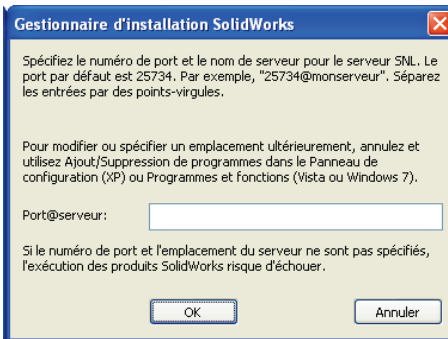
Gestionnaire d'installation SolidWorks

Spécifiez le numéro de port et le nom de serveur pour le serveur SNL. Le port par défaut est 25734. Par exemple, "25734@monserveur". Séparez les entrées par des points-virgules.

Pour modifier ou spécifier un emplacement ultérieurement, annulez et utilisez Ajout/Suppression de programmes dans le Panneau de configuration (XP) ou Programmes et fonctions (Vista ou Windows 7).

Port@serveur:

Si le numéro de port et l'emplacement du serveur ne sont pas spécifiés, l'exécution des produits SolidWorks risque d'échouer.

OK

Annuler